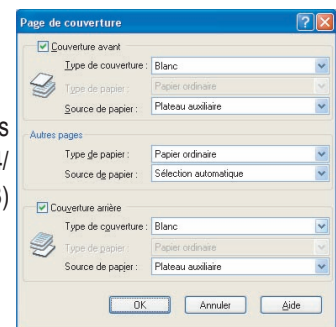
Page de couverture

Couverture avant
Type de couverture : Blanc
Type de papier : Papier ordinaire
Source de papier : Plateau auxiliaire

Autres pages
Type de papier : Papier ordinaire
Source de papier : Sélection automatique

Couverture arrière
Type de couverture : Blanc
Type de papier : Papier ordinaire
Source de papier : Plateau auxiliaire

OK Annuler Aide

s
-/
)